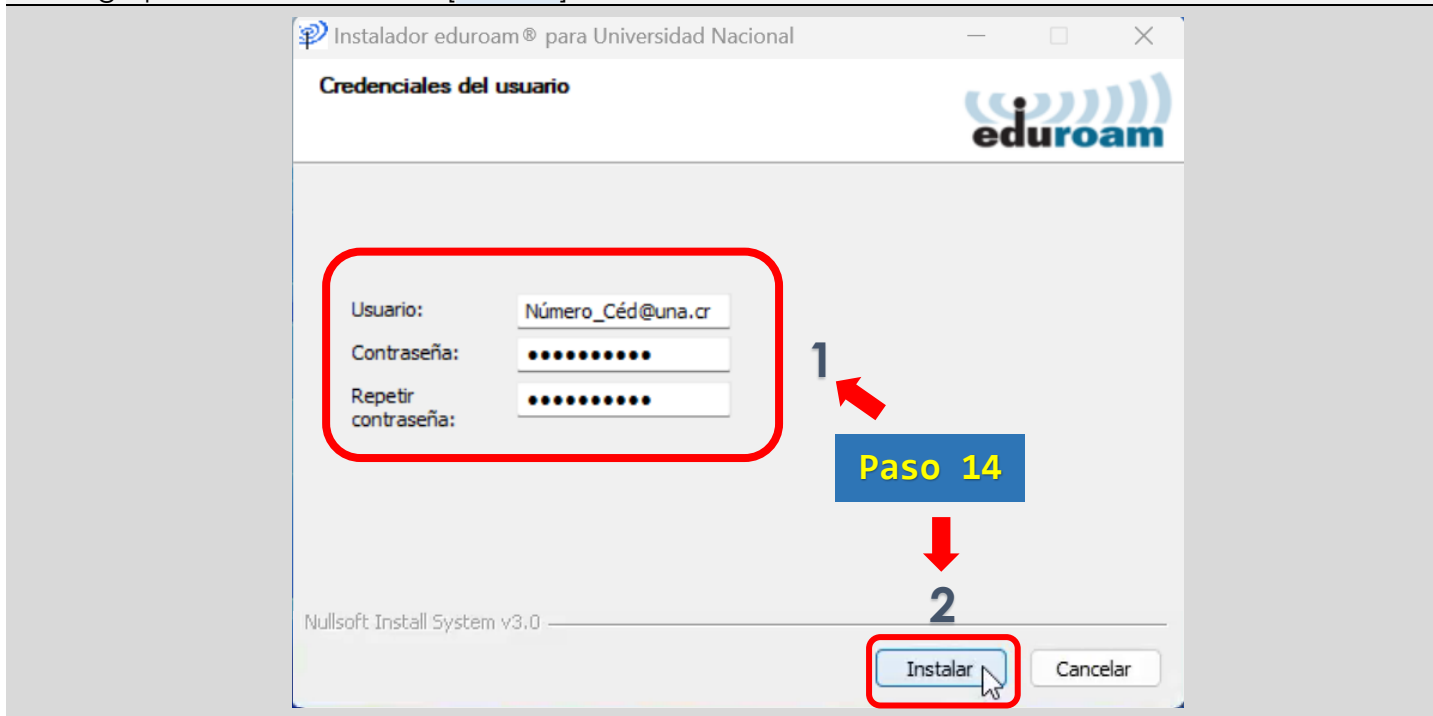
Instalador eduroam® para Universidad Nacional

Credenciales del usuario

eduroam

Usuario: Número_Céd@una.cr

Contraseña: ••••••••••

Repetir contraseña: ••••••••••

1

Paso 14

2

Nullsoft Install System v3.0

Instalar

Cancelar